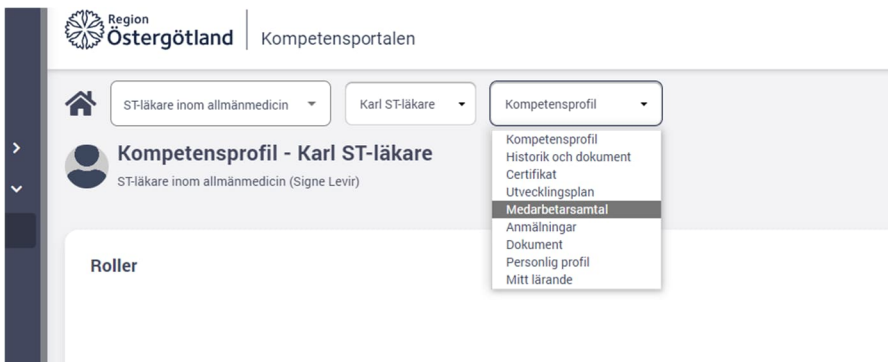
Region Östergötland | Kompetensportalen

ST-läkare inom allmänmedicin
Karl ST-läkare
Kompetensprofil

Kompetensprofil
Historik och dokument
Certifikat
Utvecklingsplan
Medarbetarsamtal
Anmälningar
Dokument
Personlig profil
Mitt lärande

Kompetensprofil - Karl ST-läkare
ST-läkare inom allmänmedicin (Signe Levir)

Roller